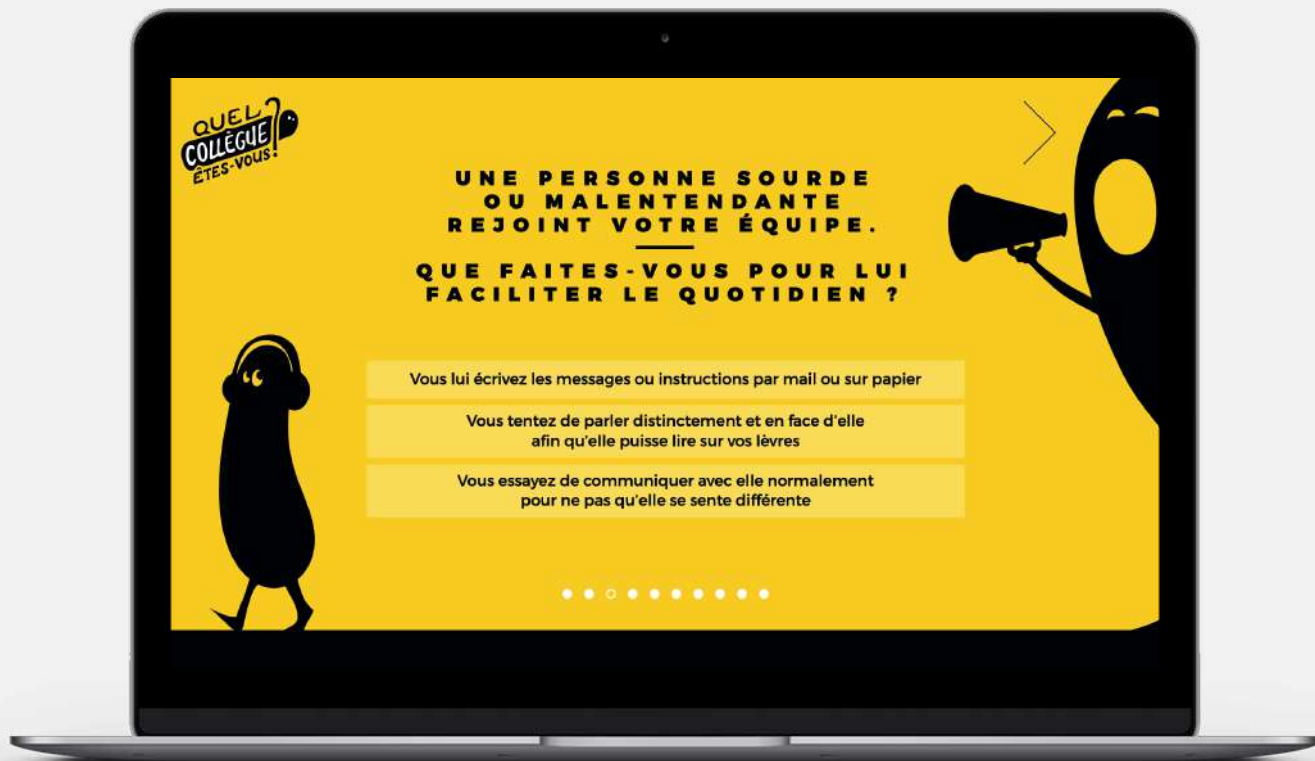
QUEL COLLÈGUE ÊTES-VOUS?

UNE PERSONNE SOURDE OU MALENTENDANTE REJOINT VOTRE ÉQUIPE.

QUE FAITES-VOUS POUR LUI FACILITER LE QUOTIDIEN ?

Vous lui écrivez les messages ou instructions par mail ou sur papier

Vous tentez de parler distinctement et en face d'elle afin qu'elle puisse lire sur vos lèvres

Vous essayez de communiquer avec elle normalement pour ne pas qu'elle se sente différente